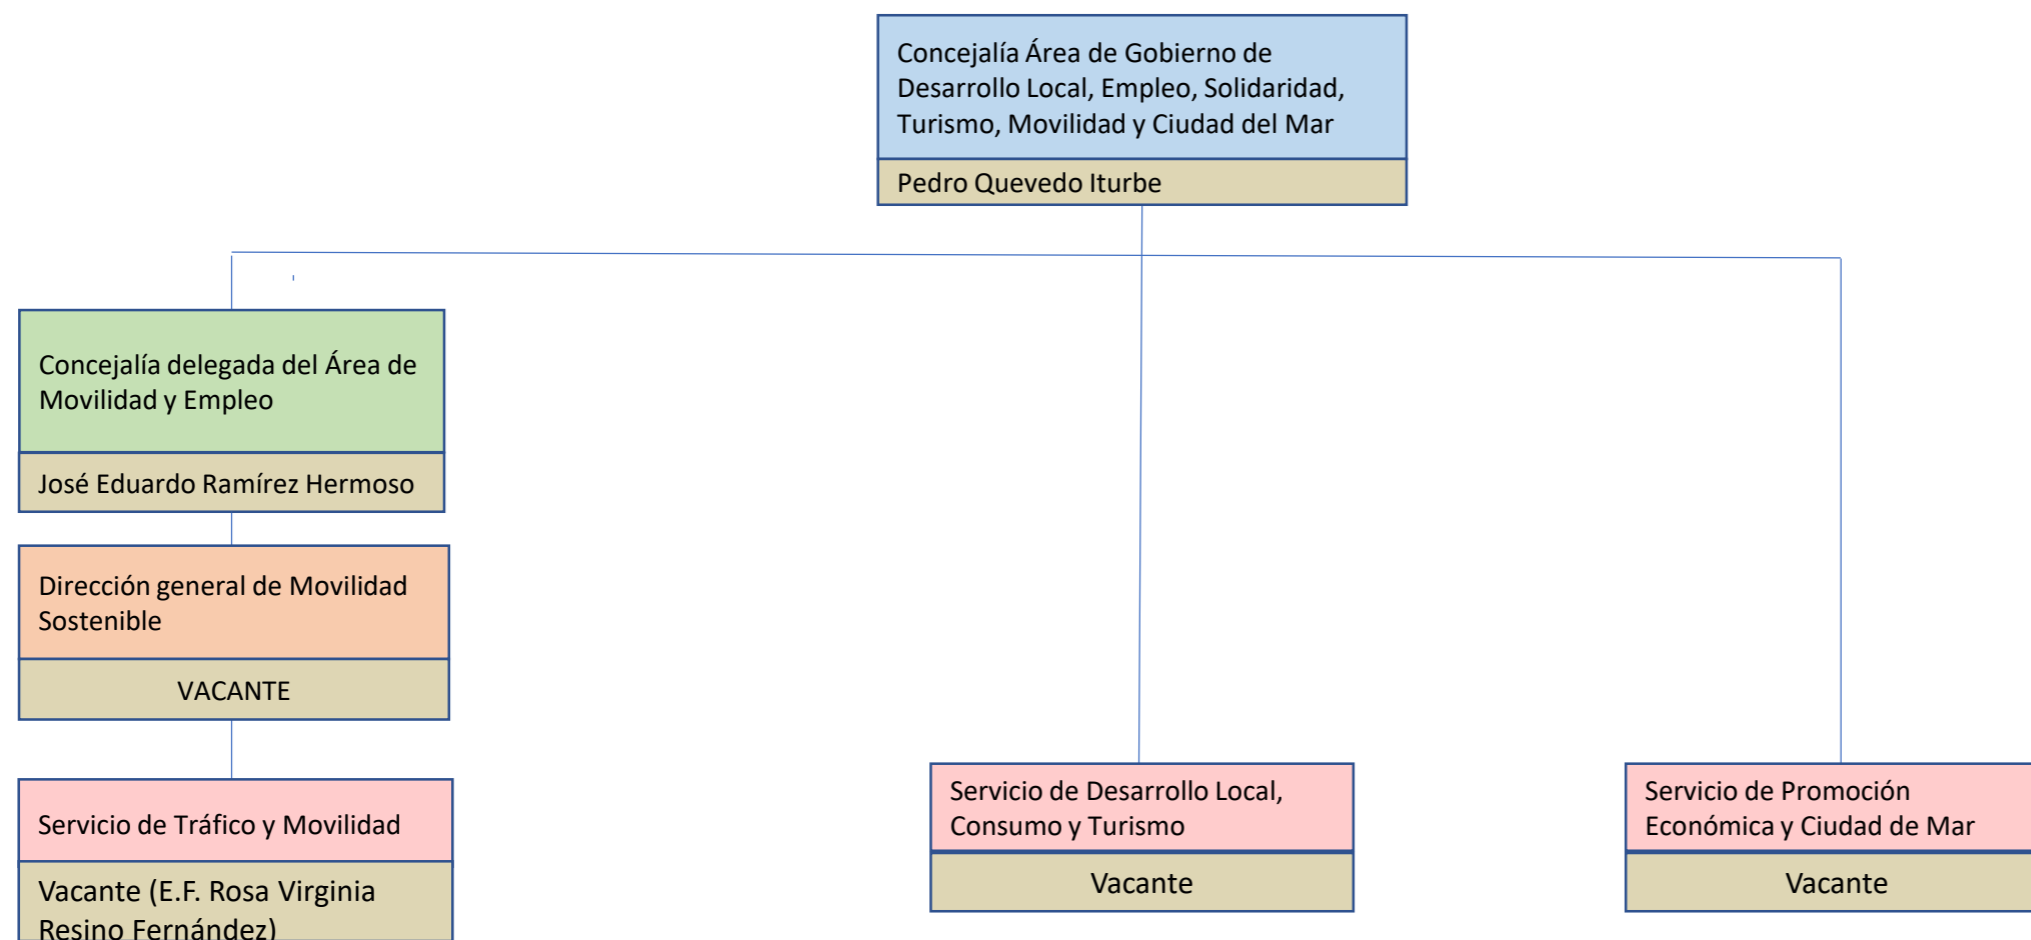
Concejalía Área de Gobierno de Desarrollo Local, Empleo, Solidaridad, Turismo, Movilidad y Ciudad del Mar

Pedro Quevedo Iturbe

Concejalía delegada del Área de Movilidad y Empleo

José Eduardo Ramírez Hermoso

Dirección general de Movilidad Sostenible

VACANTE

Servicio de Tráfico y Movilidad

Vacante (E.F. Rosa Virginia Resino Fernández)

Servicio de Desarrollo Local, Consumo y Turismo

Vacante

Servicio de Promoción Económica y Ciudad de Mar

Vacante